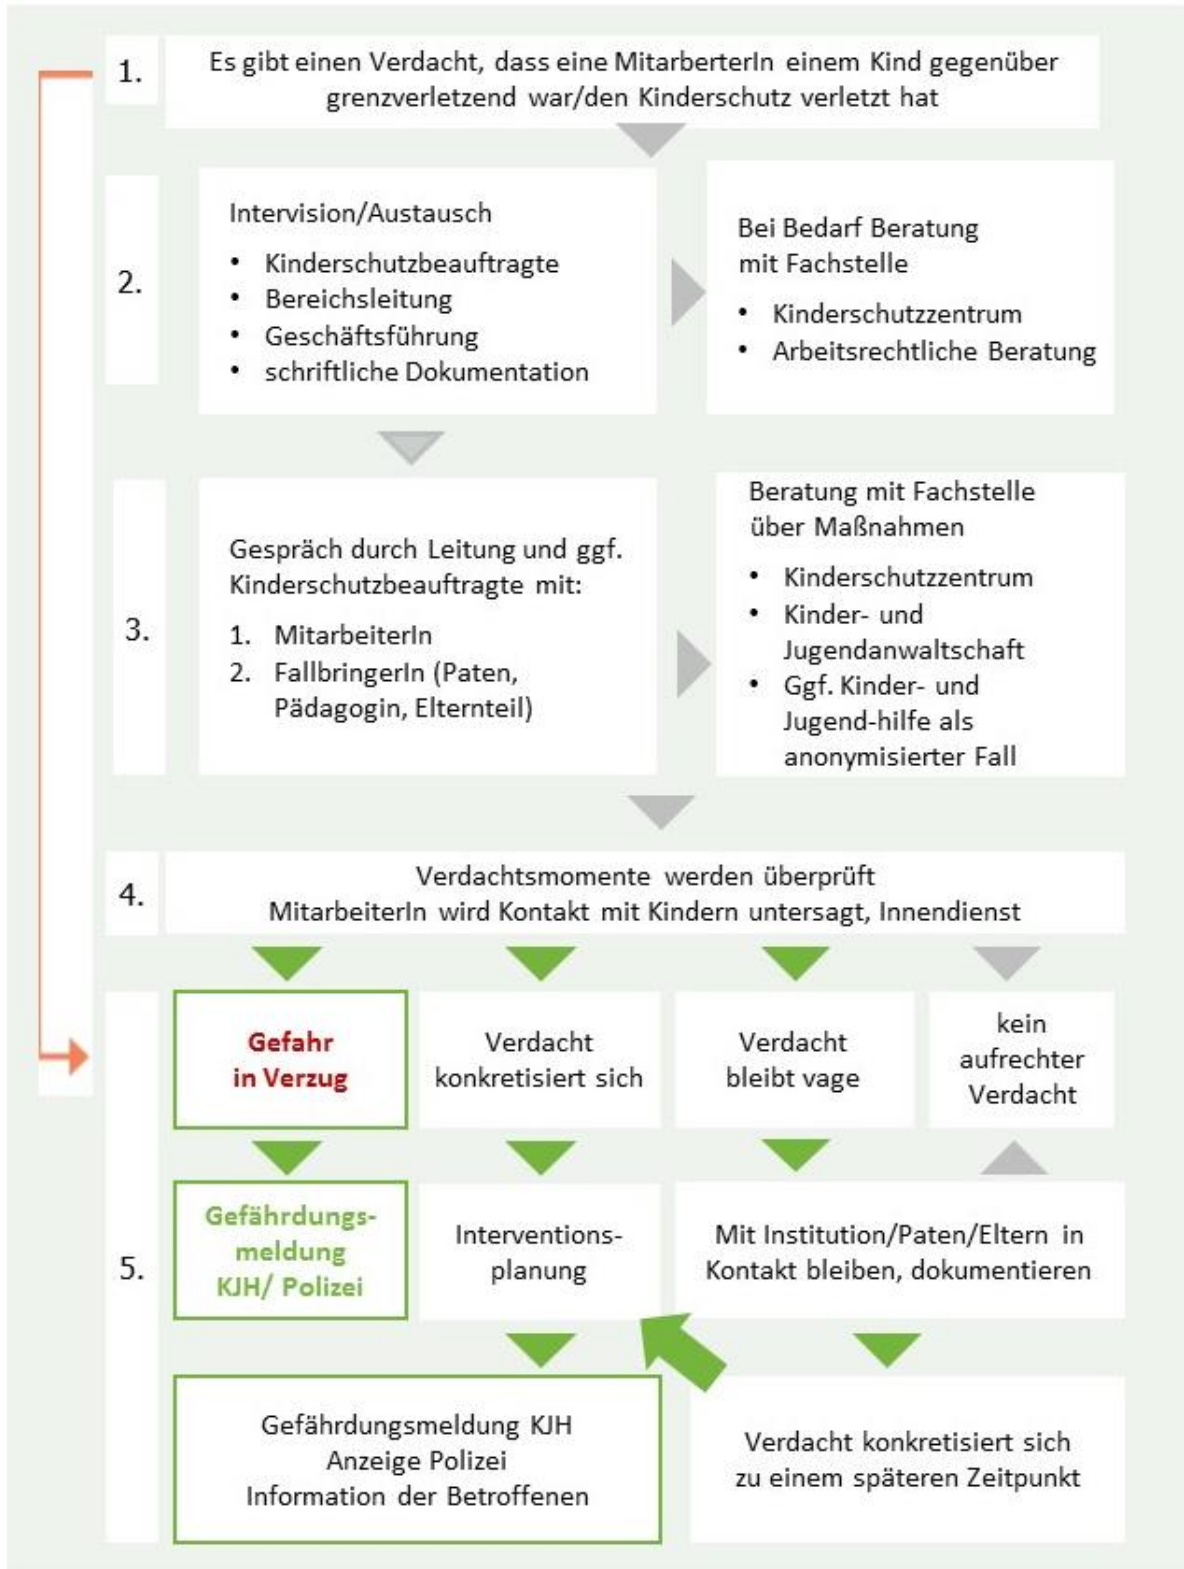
1.

Es gibt einen Verdacht, dass eine MitarberterIn einem Kind gegenüber grenzverletzend war/den Kinderschutz verletzt hat

2.

Intervision/Austausch

- Kinderschutzbeauftragte
- Bereichsleitung
- Geschäftsführung
- schriftliche Dokumentation

Bei Bedarf Beratung mit Fachstelle

- Kinderschutzzentrum
- Arbeitsrechtliche Beratung

3.

Gespräch durch Leitung und ggf. Kinderschutzbeauftragte mit:

1. MitarbeiterIn
2. FallbringerIn (Paten, Pädagogin, Elternteil)

Beratung mit Fachstelle über Maßnahmen

- Kinderschutzzentrum
- Kinder- und Jugendanwaltschaft
- Ggf. Kinder- und Jugend-hilfe als anonymisierter Fall

4.

Verdachtsmomente werden überprüft
MitarbeiterIn wird Kontakt mit Kindern untersagt, Innendienst

5.

Gefahr in Verzug

Verdacht konkretisiert sich

Verdacht bleibt vage

kein aufrechter Verdacht

Gefährdungs-meldung KJH/ Polizei

Interventions-planung

Mit Institution/Paten/Eltern in Kontakt bleiben, dokumentieren

Gefährdungsmeldung KJH
Anzeige Polizei
Information der Betroffenen

Verdacht konkretisiert sich zu einem späteren Zeitpunkt